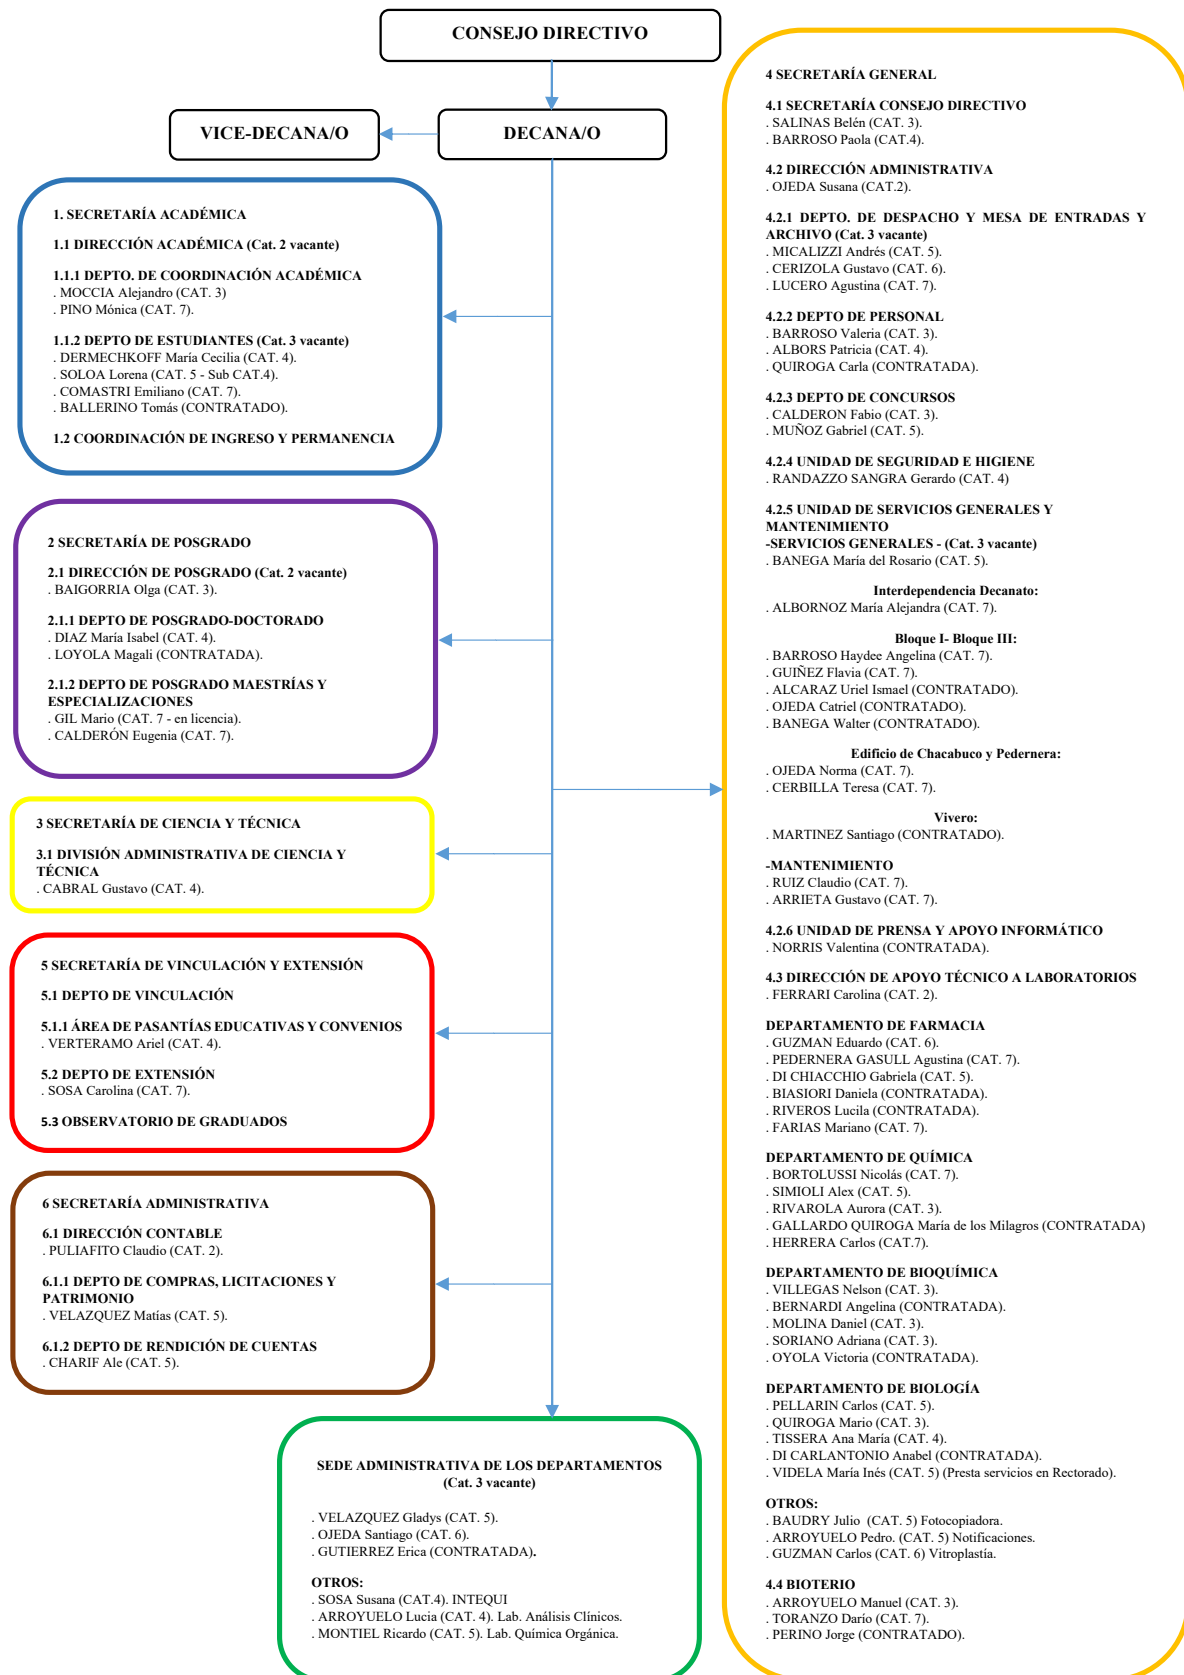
CONSEJO DIRECTIVO

VICE-DECANA/O

DECANA/O

1. SECRETARÍA ACADÉMICA

1.1 DIRECCIÓN ACADÉMICA (Cat. 2 vacante)

1.1.1 DEPTO. DE COORDINACIÓN ACADÉMICA
. MOCCIA Alejandro (CAT. 3)
. PINO Mónica (CAT. 7).

1.1.2 DEPTO DE ESTUDIANTES (Cat. 3 vacante)
. DERMECHKOFF María Cecilia (CAT. 4).
. SOLOA Lorena (CAT. 5 - Sub CAT.4).
. COMASTRI Emiliano (CAT. 7).
. BALLERINO Tomás (CONTRATADO).

1.2 COORDINACIÓN DE INGRESO Y PERMANENCIA

2 SECRETARÍA DE POSGRADO

2.1 DIRECCIÓN DE POSGRADO (Cat. 2 vacante)
. BAIGORRIA Olga (CAT. 3).

2.1.1 DEPTO DE POSGRADO-DOCTORADO
. DIAZ María Isabel (CAT. 4).
. LOYOLA Magali (CONTRATADA).

2.1.2 DEPTO DE POSGRADO MAESTRÍAS Y ESPECIALIZACIONES
. GIL Mario (CAT. 7 - en licencia).
. CALDERÓN Eugenia (CAT. 7).

3 SECRETARÍA DE CIENCIA Y TÉCNICA

3.1 DIVISIÓN ADMINISTRATIVA DE CIENCIA Y TÉCNICA
. CABRAL Gustavo (CAT. 4).

5 SECRETARÍA DE VINCULACIÓN Y EXTENSIÓN

5.1 DEPTO DE VINCULACIÓN

5.1.1 ÁREA DE PASANTÍAS EDUCATIVAS Y CONVENIOS
. VERTERAMO Ariel (CAT. 4).

5.2 DEPTO DE EXTENSIÓN
. SOSA Carolina (CAT. 7).

5.3 OBSERVATORIO DE GRADUADOS

6 SECRETARÍA ADMINISTRATIVA

6.1 DIRECCIÓN CONTABLE
. PULIAFITO Claudio (CAT. 2).

6.1.1 DEPTO DE COMPRAS, LICITACIONES Y PATRIMONIO
. VELAZQUEZ Matías (CAT. 5).

6.1.2 DEPTO DE RENDICIÓN DE CUENTAS
. CHARIF Ale (CAT. 5).

SEDE ADMINISTRATIVA DE LOS DEPARTAMENTOS (Cat. 3 vacante)

. VELAZQUEZ Gladys (CAT. 5).
. OJEDA Santiago (CAT. 6).
. GUTIERREZ Erica (CONTRATADA).

OTROS:
. SOSA Susana (CAT.4). INTEQUI
. ARROYUELO Lucia (CAT. 4). Lab. Análisis Clínicos.
. MONTIEL Ricardo (CAT. 5). Lab. Química Orgánica.

4 SECRETARÍA GENERAL

4.1 SECRETARÍA CONSEJO DIRECTIVO
. SALINAS Belén (CAT. 3).
. BARROSO Paola (CAT.4).

4.2 DIRECCIÓN ADMINISTRATIVA
. OJEDA Susana (CAT.2).

4.2.1 DEPTO. DE DESPACHO Y MESA DE ENTRADAS Y ARCHIVO (Cat. 3 vacante)
. MICALIZZI Andrés (CAT. 5).
. CERIZOLA Gustavo (CAT. 6).
. LUCERO Agustina (CAT. 7).

4.2.2 DEPTO DE PERSONAL
. BARROSO Valeria (CAT. 3).
. ALBORS Patricia (CAT. 4).
. QUIROGA Carla (CONTRATADA).

4.2.3 DEPTO DE CONCURSOS
. CALDERON Fabio (CAT. 3).
. MUÑOZ Gabriel (CAT. 5).

4.2.4 UNIDAD DE SEGURIDAD E HIGIENE
. RANDAZZO SANGRA Gerardo (CAT. 4)

4.2.5 UNIDAD DE SERVICIOS GENERALES Y MANTENIMIENTO
-SERVICIOS GENERALES - (Cat. 3 vacante)
. BANEGA María del Rosario (CAT. 5).

Interdependencia Decanato:
. ALBORNOZ María Alejandra (CAT. 7).

Bloque I- Bloque III:
. BARROSO Haydee Angelina (CAT. 7).
. GUIÑEZ Flavia (CAT. 7).
. ALCARAZ Uriel Ismael (CONTRATADO).
. OJEDA Catriel (CONTRATADO).
. BANEGA Walter (CONTRATADO).

Edificio de Chacabuco y Pedernera:
. OJEDA Norma (CAT. 7).
. CERBILLA Teresa (CAT. 7).

Vivero:
. MARTINEZ Santiago (CONTRATADO).

-MANTENIMIENTO
. RUIZ Claudio (CAT. 7).
. ARRIETA Gustavo (CAT. 7).

4.2.6 UNIDAD DE PRENSA Y APOYO INFORMÁTICO
. NORRIS Valentina (CONTRATADA).

4.3 DIRECCIÓN DE APOYO TÉCNICO A LABORATORIOS
. FERRARI Carolina (CAT. 2).

DEPARTAMENTO DE FARMACIA
. GUZMAN Eduardo (CAT. 6).
. PEDERNERA GASULL Agustina (CAT. 7).
. DI CHIACCHIO Gabriela (CAT. 5).
. BIASIORI Daniela (CONTRATADA).
. RIVEROS Lucila (CONTRATADA).
. FARIAS Mariano (CAT. 7).

DEPARTAMENTO DE QUÍMICA
. BORTOLUSSI Nicolás (CAT. 7).
. SIMIOLI Alex (CAT. 5).
. RIVAROLA Aurora (CAT. 3).
. GALLARDO QUIROGA María de los Milagros (CONTRATADA)
. HERRERA Carlos (CAT.7).

DEPARTAMENTO DE BIOQUÍMICA
. VILLEGAS Nelson (CAT. 3).
. BERNARDI Angelina (CONTRATADA).
. MOLINA Daniel (CAT. 3).
. SORIANO Adriana (CAT. 3).
. OYOLA Victoria (CONTRATADA).

DEPARTAMENTO DE BIOLOGÍA
. PELLARIN Carlos (CAT. 5).
. QUIROGA Mario (CAT. 3).
. TISSERA Ana María (CAT. 4).
. DI CARLANTONIO Anabel (CONTRATADA).
. VIDELA María Inés (CAT. 5) (Presta servicios en Rectorado).

OTROS:
. BAUDRY Julio (CAT. 5) Fotocopiadora.
. ARROYUELO Pedro. (CAT. 5) Notificaciones.
. GUZMAN Carlos (CAT. 6) Vitroplastía.

4.4 BIOTERIO
. ARROYUELO Manuel (CAT. 3).
. TORANZO Darío (CAT. 7).
. PERINO Jorge (CONTRATADO).